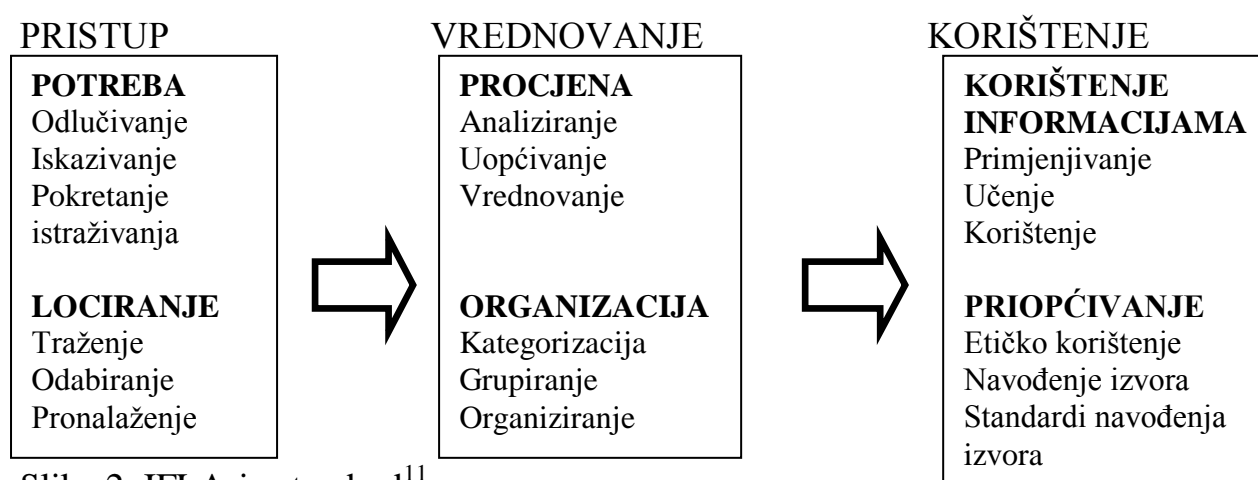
PRISTUP

**POTREBA**
Odlučivanje
Iskazivanje
Pokretanje istraživanja

**LOCIRANJE**
Traženje
Odabiranje
Pronalaženje

VREDNOVANJE

**PROCJENA**
Analiziranje
Uopćivanje
Vrednovanje

**ORGANIZACIJA**
Kategorizacija
Grupiranje
Organiziranje

KORIŠTENJE

**KORIŠTENJE INFORMACIJAMA**
Primjenjivanje
Učenje
Korištenje

**PRIOPĆIVANJE**
Etičko korištenje
Navođenje izvora
Standardi navođenja izvora

Slika 2. IFLA standard$^{11}$